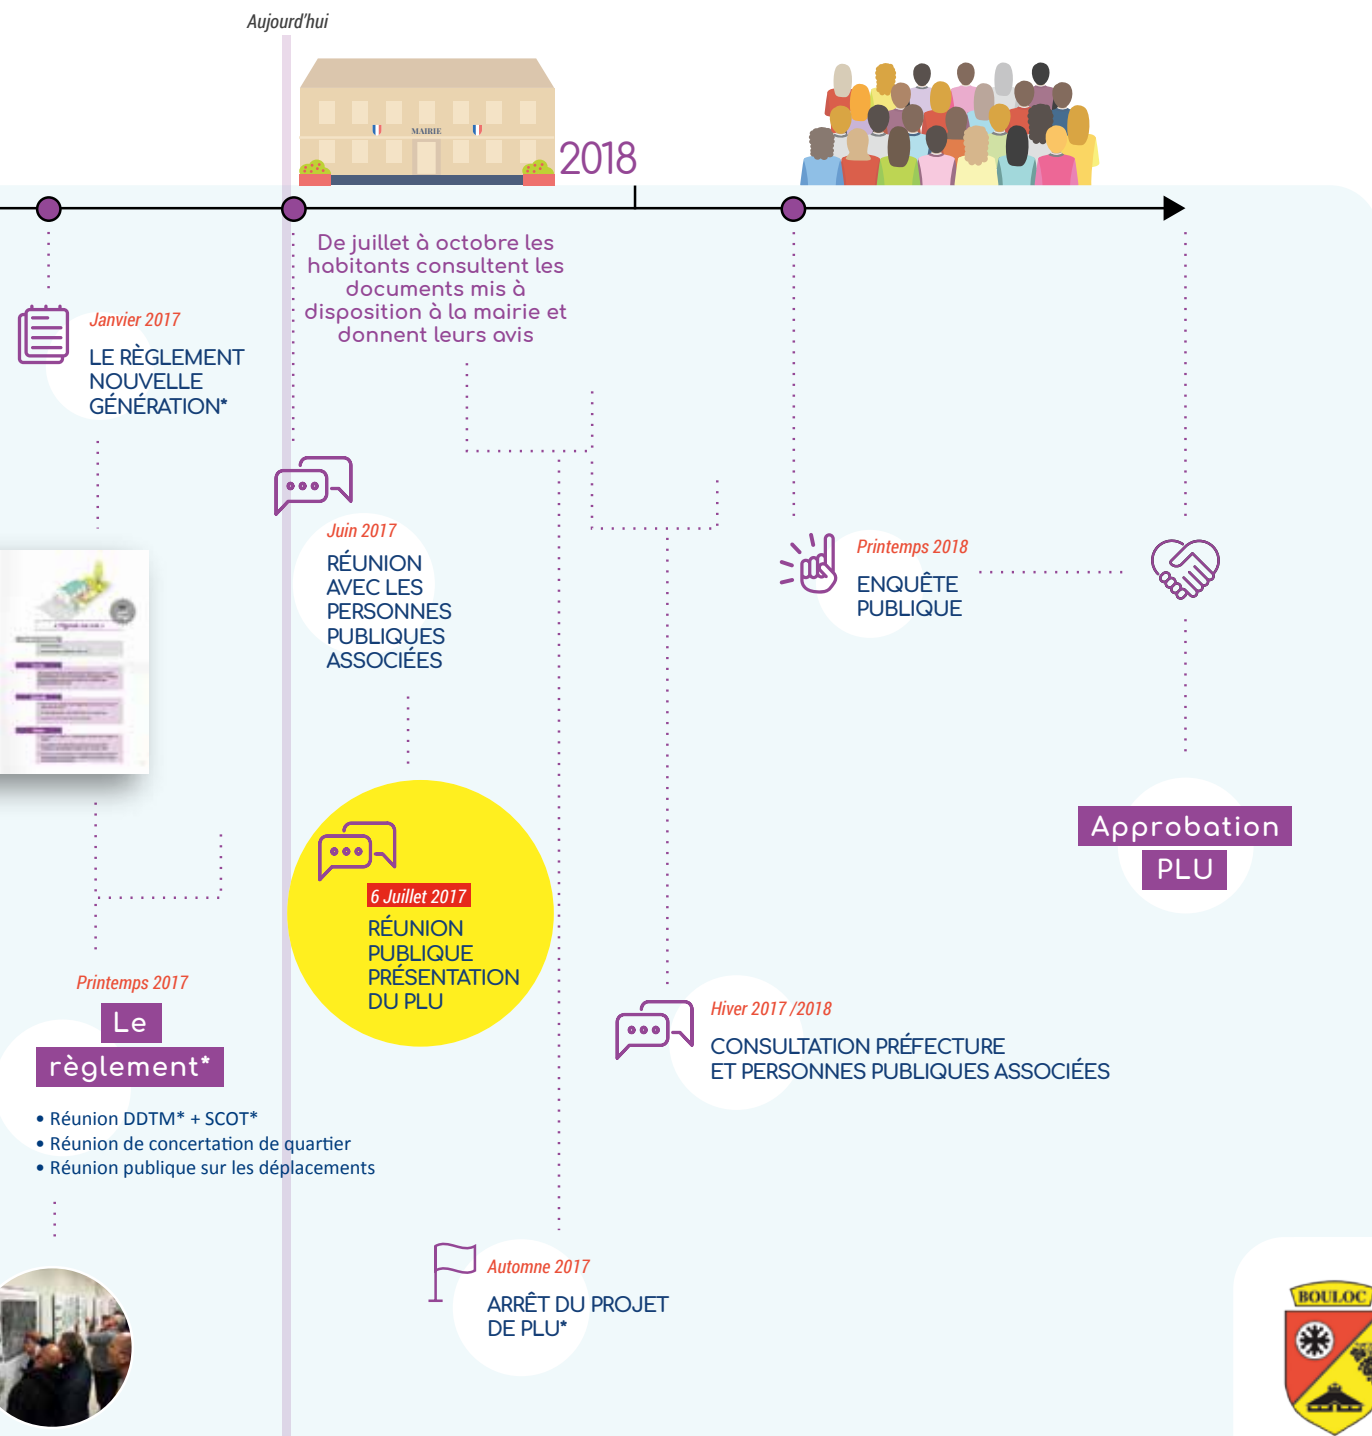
Aujourd'hui

MAIRIE

2018

De juillet à octobre les habitants consultent les documents mis à disposition à la mairie et donnent leurs avis

Janvier 2017

LE RÈGLEMENT NOUVELLE GÉNÉRATION*

Juin 2017

RÉUNION AVEC LES PERSONNES PUBLIQUES ASSOCIÉES

Printemps 2018

ENQUÊTE PUBLIQUE

Approbation PLU

6 Juillet 2017

RÉUNION PUBLIQUE PRÉSENTATION DU PLU

Printemps 2017

Le règlement*

• Réunion DDTM* + SCOT*
• Réunion de concertation de quartier
• Réunion publique sur les déplacements

Hiver 2017 /2018

CONSULTATION PRÉFECTURE ET PERSONNES PUBLIQUES ASSOCIÉES

Automne 2017

ARRÊT DU PROJET DE PLU*

BOULOC